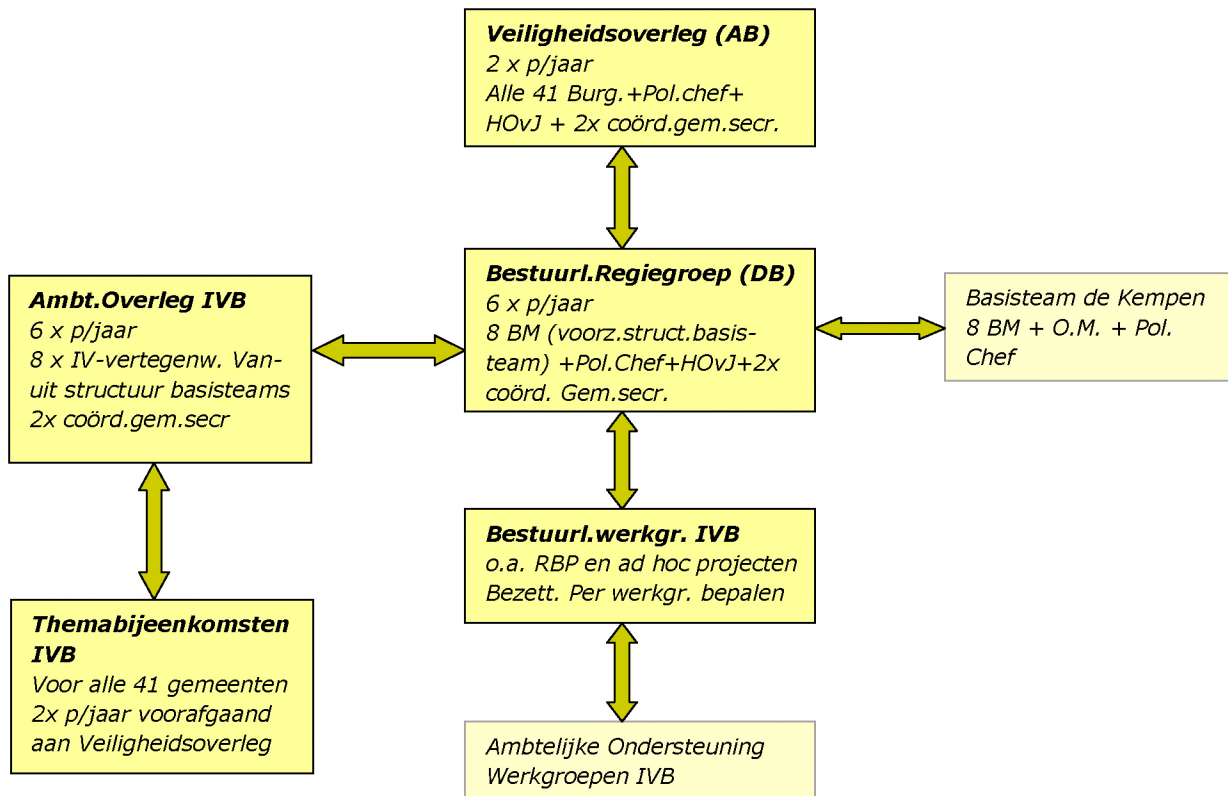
Veiligheidsoverleg (AB)
2 x p/jaar
Alle 41 Burg.+Pol.chef+ HOvJ + 2x coörd.gem.secr.

Ambt.Overleg IVB
6 x p/jaar
8 x IV-vertegenw. Vanuit structuur basisteams
2x coörd.gem.secr

Bestuurl.Regiegroep (DB)
6 x p/jaar
8 BM (voorz.struct.basisteam) +Pol.Chef+HOvJ+2x coörd. Gem.secr.

Basisteam de Kempen
8 BM + O.M. + Pol. Chef

Bestuurl.werkgr. IVB
o.a. RBP en ad hoc projecten
Bezett. Per werkgr. bepalen

Themabijeenkomsten IVB
Voor alle 41 gemeenten
2x p/jaar voorafgaand aan Veiligheidsoverleg

Ambtelijke Ondersteuning
Werkgroepen IVB